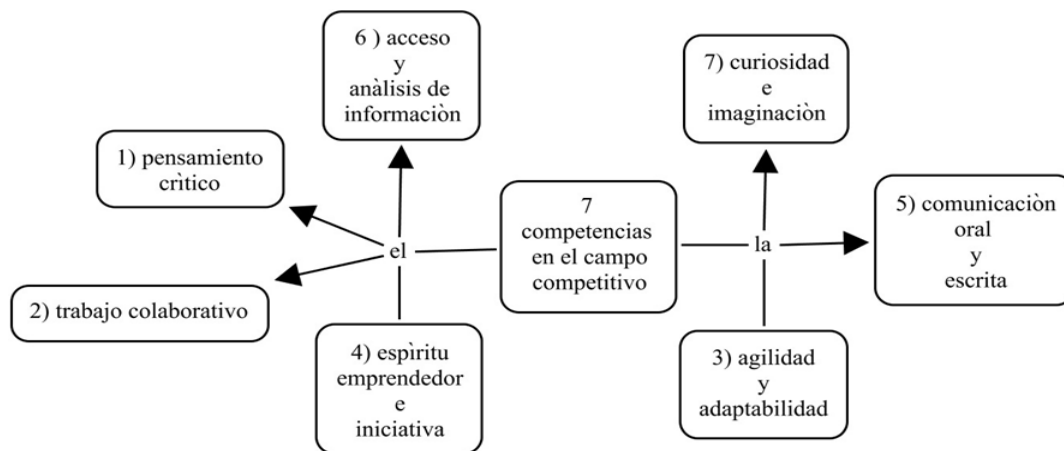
6 ) acceso y anàlisis de informaciòn

7) curiosidad e imaginaciòn

1) pensamiento crìtico

el

7 competencias en el campo competitivo

la

5) comunicaciòn oral y escrita

2) trabajo colaborativo

4) espìritu emprendedor e iniciativa

3) agilidad y adaptabilidad